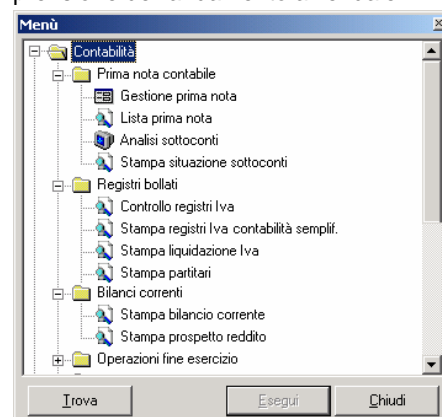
Menù

Contabilità
Prima nota contabile
Gestione prima nota
Lista prima nota
Analisi sottoconti
Stampa situazione sottoconti
Registri bollati
Controllo registri Iva
Stampa registri Iva contabilità semplif.
Stampa liquidazione Iva
Stampa partitari
Bilanci correnti
Stampa bilancio corrente
Stampa prospetto reddito
Operazioni fine esercizio

Trova
Esegui
Chiudi